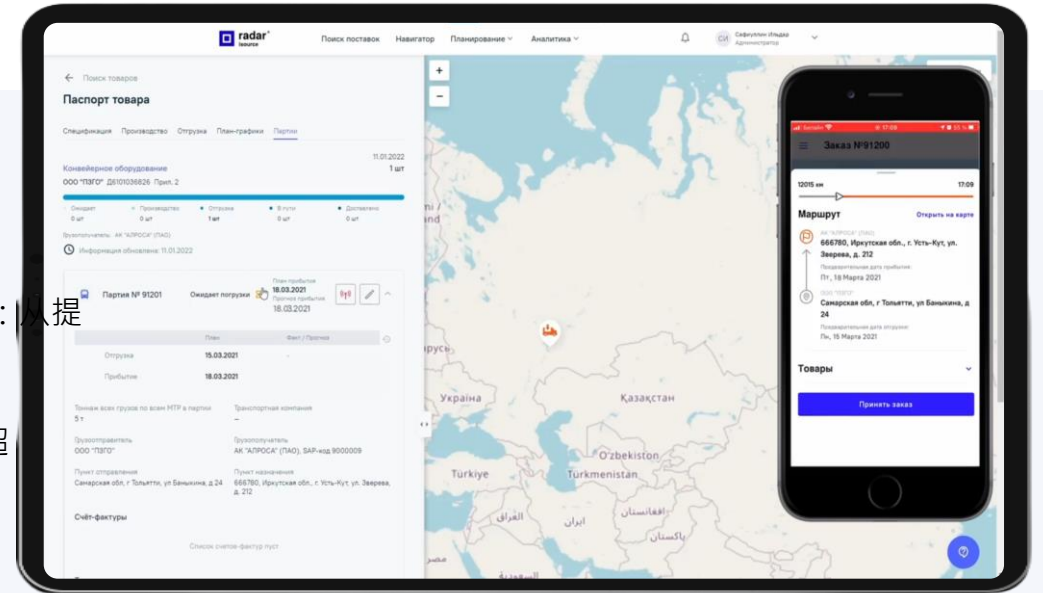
radar
Поиск поставок Навигатор Планирование Аналитика
СИ Сафиуллин Ильдар Администратор

← Поиск товаров
Паспорт товара
Спецификация Производство Отгрузка План-графики Партии

Конвейерное оборудование
ООО "ПЗГО" Д610036826 Прил. 2
11.01.2022
1 шт

Ожидает 0 шт
Производство 0 шт
Отгрузка 1 шт
В пути 0 шт
Доставлено 0 шт

Грузополучатель: АК "АЛРОСА" (ПАО)
Информация обновлена: 11.01.2022

Партия № 91201 Ожидает погрузки
План прибытия 18.03.2021
Прогноз прибытия 18.03.2021

| | План | Факт / Прогноз |
|---|---|---|
| Отгрузка | 15.03.2021 | - |
| Прибытие | 18.03.2021 | |

Тоннаж всех грузов по всем МТР в партии
5 т
Транспортная компания
–
Грузоотправитель
ООО "ПЗГО"
Грузополучатель
АК "АЛРОСА" (ПАО), SAP-код 9000009
Пункт отправления
Самарская обл, г Тольятти, ул Баныкина, д 24
Пункт назначения
666780, Иркутская обл., г. Усть-Кут, ул. Зверева, д. 212

Счёт-фактуры
Список счетов-фактур пуст

: 从提
胆

+
−
Україна
Қазақстан
O'zbekiston
Türkiye
Turkmenistan
العراق
ایران
افغانستان
پاکستان

Beeline 17:09
Заказ №91200
12015 км 17:09
Маршрут Открыть на карте
АК "АЛРОСА" (ПАО)
666780, Иркутская обл., г. Усть-Кут, ул. Зверева, д. 212
Предварительная дата прибытия
Пт., 18 Марта 2021
ООО "ПЗГО"
Самарская обл, г Тольятти, ул Баныкина, д 24
Предварительная дата отгрузки
Пн., 15 Марта 2021
Товары
Принять заказ